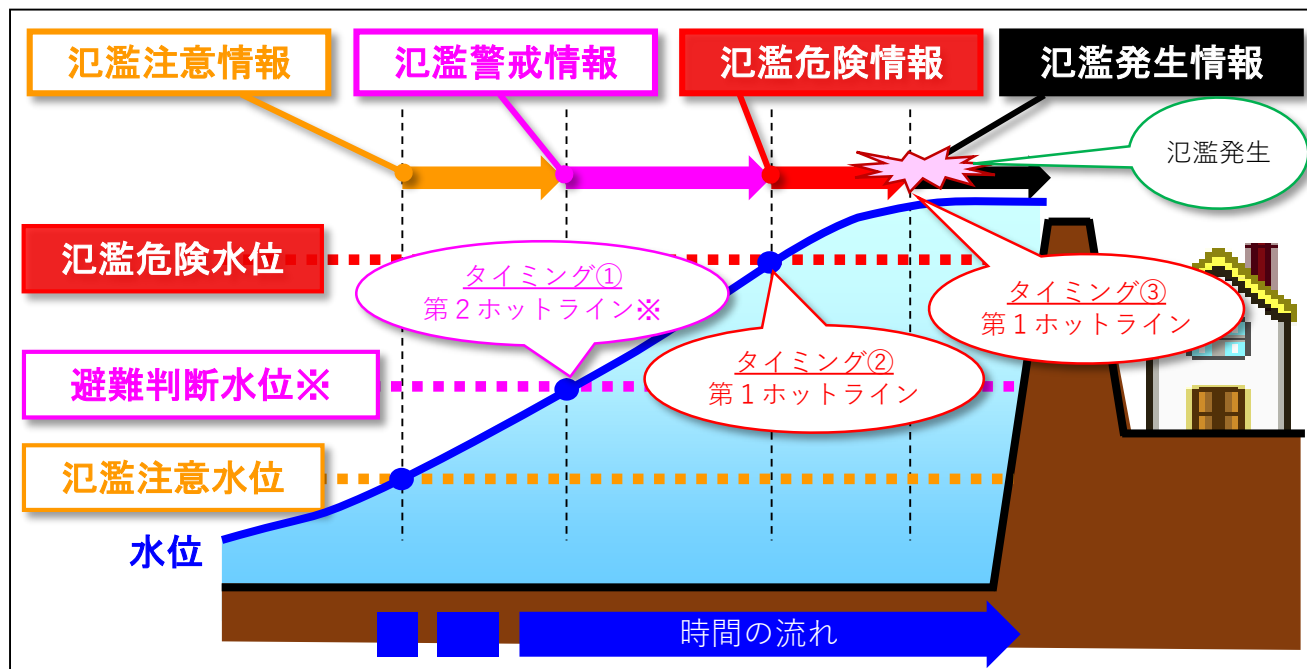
氾濫注意情報
氾濫警戒情報
氾濫危険情報
氾濫発生情報

氾濫発生

氾濫危険水位

タイミング①
第２ホットライン※

タイミング③
第１ホットライン

避難判断水位※

タイミング②
第１ホットライン

氾濫注意水位

水位

時間の流れ